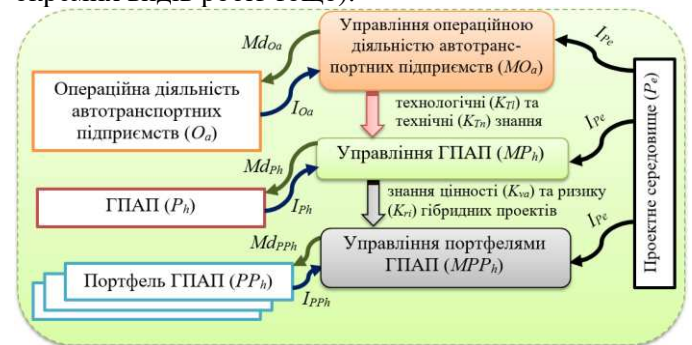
окремих видів робіт тощо).

Управління операційною діяльністю автотранспортних підприємств ($MO_a$)

$Md_{Oa}$

$I_{Pe}$

Операційна діяльність автотранспортних підприємств ($O_a$)

$I_{Oa}$

технологічні ($K_{Tl}$) та технічні ($K_{Tn}$) знання

$I_{Pe}$

$Md_{Ph}$

Управління ГПАП ($MP_h$)

ГПАП ($P_h$)

$I_{Ph}$

знання цінності ($K_{va}$) та ризику ($K_{ri}$) гібридних проектів

$I_{Pe}$

$Md_{PPh}$

Управління портфелями ГПАП ($MPP_h$)

Портфель ГПАП ($PP_h$)

$I_{PPh}$

Проектне середовище ($P_e$)